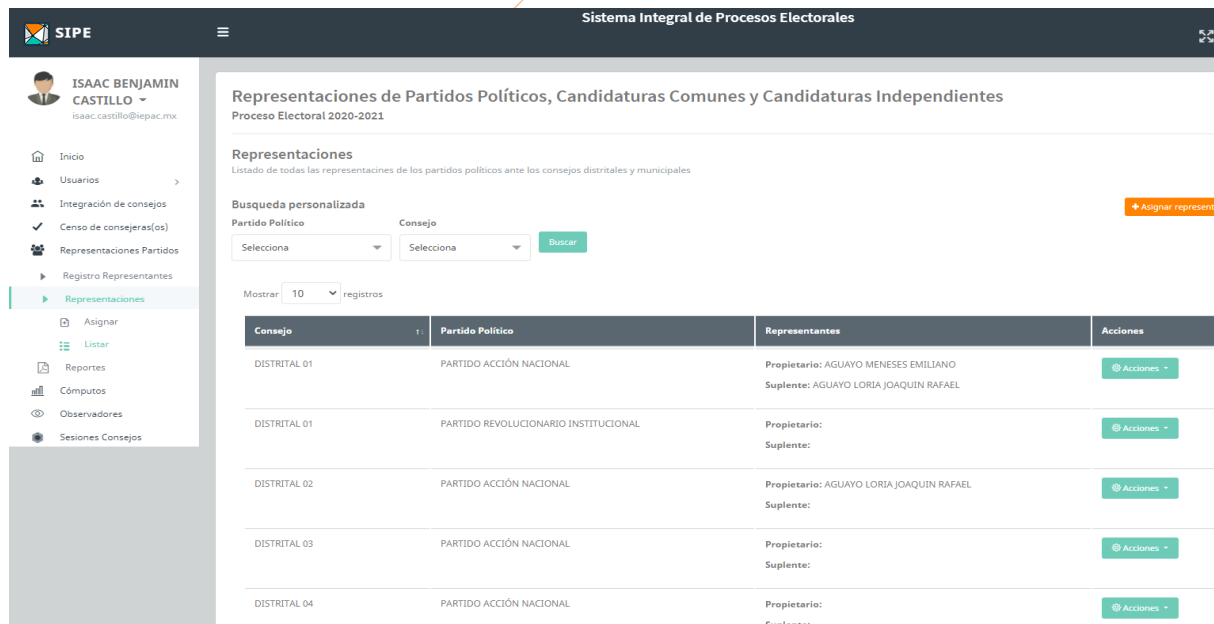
SIPE

Sistema Integral de Procesos Electorales

ISAAC BENJAMIN CASTILLO
isaac.castillo@iepac.mx

Inicio
Usuarios
Integración de consejos
Censo de consejeras(os)
Representaciones Partidos
Registro Representantes
Representaciones
Asignar
Listar
Reportes
Cómputos
Observadores
Sesiones Consejos

Representaciones de Partidos Políticos, Candidaturas Comunes y Candidaturas Independientes
Proceso Electoral 2020-2021

Representaciones
Listado de todas las representacines de los partidos políticos ante los consejos distritales y municipales

Busqueda personalizada
+ Asignar represent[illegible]

Partido Político
Selecciona
Consejo
Selecciona
Buscar

Mostrar 10 registros

| Consejo | Partido Político | Representantes | Acciones |
|---|---|---|---|
| DISTRITAL 01 | PARTIDO ACCIÓN NACIONAL | Propietario: AGUAYO MENESES EMILIANO Suplente: AGUAYO LORIA JOAQUIN RAFAEL | Acciones |
| DISTRITAL 01 | PARTIDO REVOLUCIONARIO INSTITUCIONAL | Propietario: Suplente: | Acciones |
| DISTRITAL 02 | PARTIDO ACCIÓN NACIONAL | Propietario: AGUAYO LORIA JOAQUIN RAFAEL Suplente: | Acciones |
| DISTRITAL 03 | PARTIDO ACCIÓN NACIONAL | Propietario: Suplente: | Acciones |
| DISTRITAL 04 | PARTIDO ACCIÓN NACIONAL | Propietario: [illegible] | Acciones |